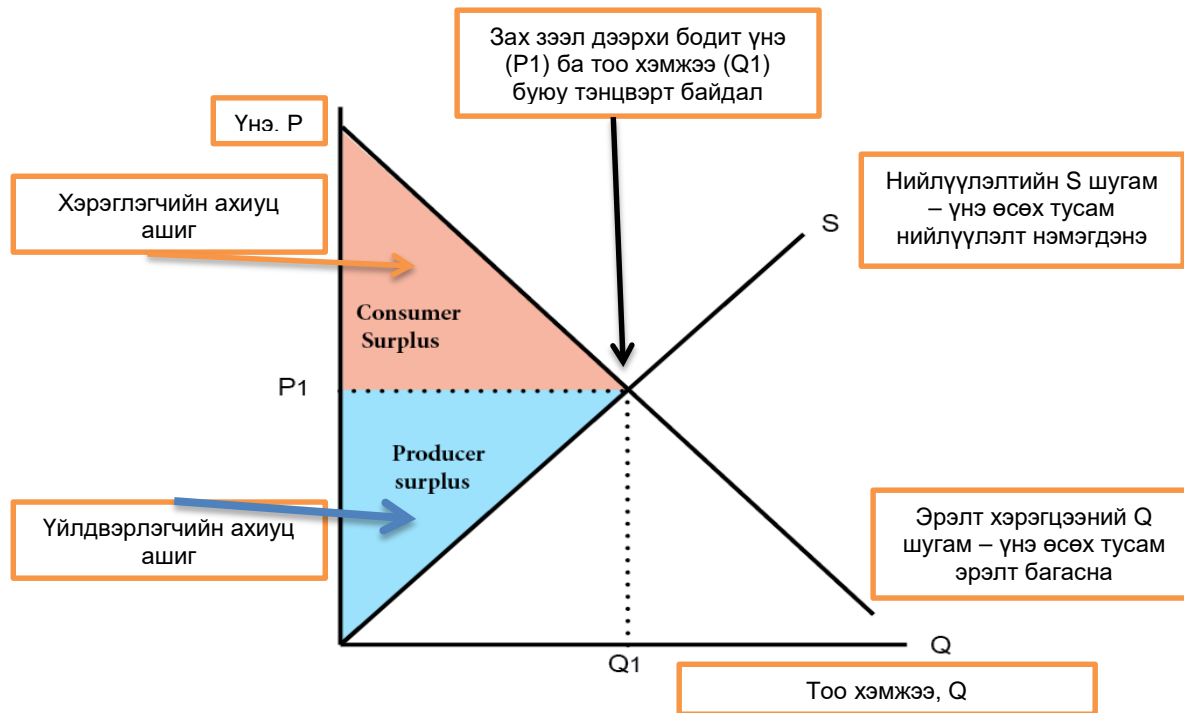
Зах зээл дээрхи бодит үнэ (P1) ба тоо хэмжээ (Q1) буюу тэнцвэрт байдал

Үнэ. P

Хэрэглэгчийн ахиуц ашиг

Нийлүүлэлтийн S шугам – үнэ өсөх тусам нийлүүлэлт нэмэгдэнэ

S

Consumer Surplus

P1

Producer surplus

Үйлдвэрлэгчийн ахиуц ашиг

Эрэлт хэрэгцээний Q шугам – үнэ өсөх тусам эрэлт багасна

Q

Q1

Тоо хэмжээ, Q